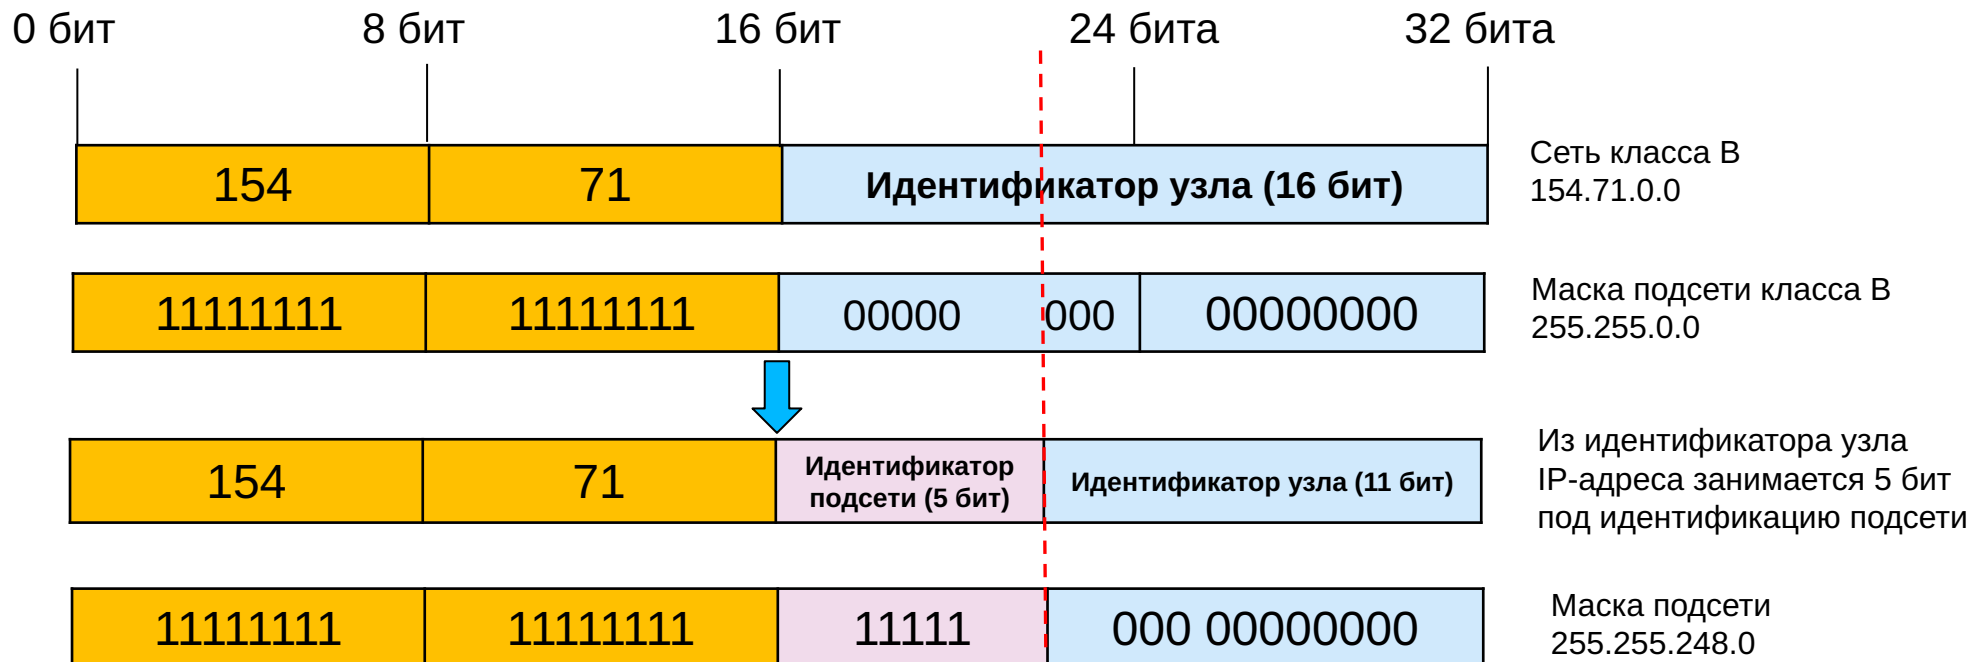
0 бит 8 бит 16 бит 24 бита 32 бита

| 154 | 71 | Идентификатор узла (16 бит) |
|---|---|---|

Сеть класса B
154.71.0.0

| 11111111 | 11111111 | 00000 000 | 00000000 |
|---|---|---|---|

Маска подсети класса B
255.255.0.0

| 154 | 71 | Идентификатор подсети (5 бит) | Идентификатор узла (11 бит) |
|---|---|---|---|

Из идентификатора узла IP-адреса занимается 5 бит под идентификацию подсети

| 11111111 | 11111111 | 11111 | 000 00000000 |
|---|---|---|---|

Маска подсети
255.255.248.0